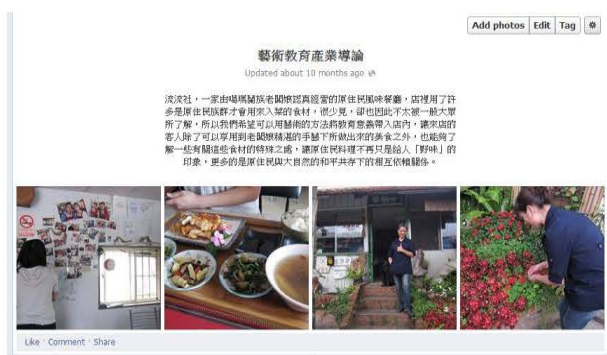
Add photos | Edit | Tag

藝術教育產業導論

Updated about 10 months ago

淺淺社，一家由噶瑪蘭族老闆娘認真經營的原住民風味餐廳，店裡用了許多是原住民族群才會用來入菜的食材，很少見，卻也因此不太被一般大眾所了解，所以我們希望可以用藝術的方法將教育意義帶入店內，讓來店的客人除了可以享用到老闆娘精湛的手藝下所做出來的美食之外，也能夠了解一些有關這些食材的特殊之處，讓原住民料理不再只是給人「野味」的印象，更多的是原住民與大自然的和平共存下的相互依賴關係。

Like · Comment · Share